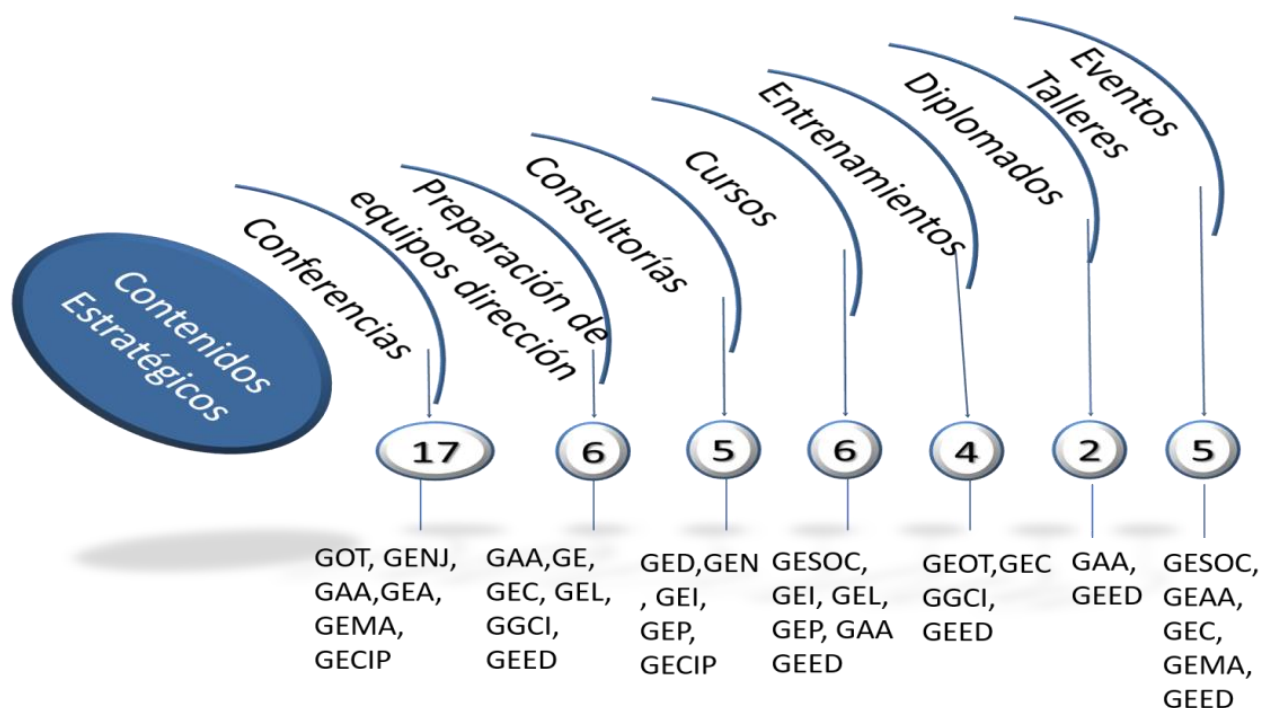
Contenidos Estratégicos

Conferencias

Preparación de equipos dirección

Consultorías

Cursos

Entrenamientos

Diplomados

Eventos Talleres

17

6

5

6

4

2

5

GOT, GENJ, GAA,GEA, GEMA, GECIP

GAA,GE, GEC, GEL, GGCI, GEED

GED,GEN, GEI, GEP, GECIP

GESOC, GEI, GEL, GEP, GAA GEED

GEOT,GEC GGCI, GEED

GAA, GEED

GESOC, GEAA, GEC, GEMA, GEED